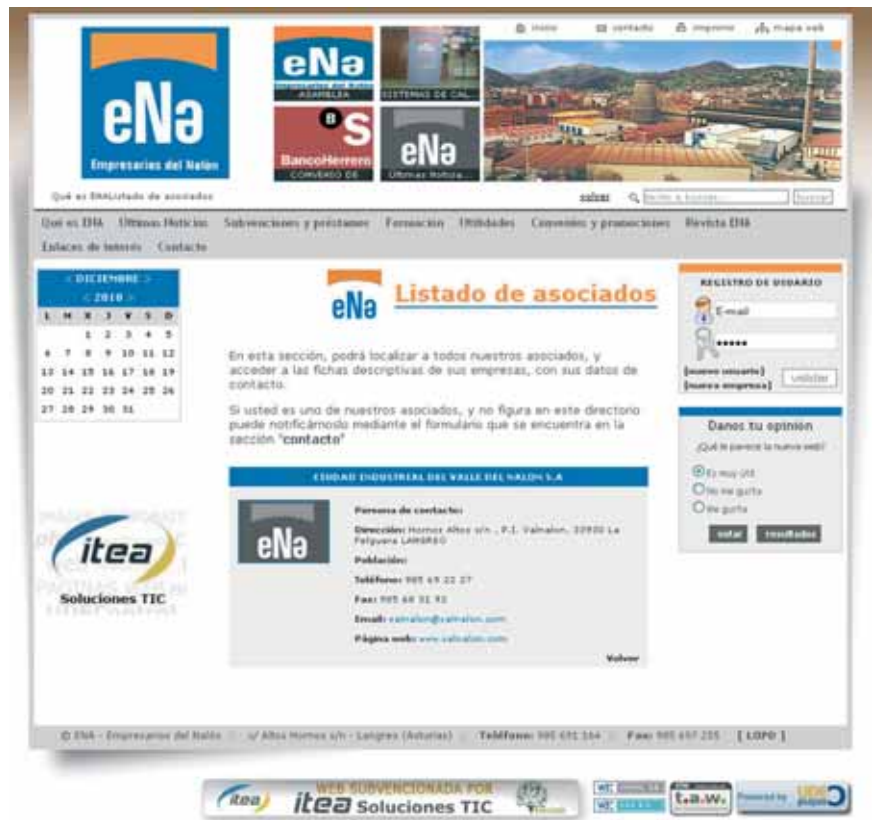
inicio contacto imprimir mapa web

eNa
Empresarios del Nalón

eNa
ASAMBLEA

SISTEMAS DE CAL...

BancoHerrero
CONVENIO DE

eNa
Ultimas Notici...

Qué es ENAListado de asociados

volver Escriba a buscar... Buscar

Qué es ENA Ultimas Noticias Subvenciones y préstamos Formación Utilidades Convenios y promociones Revista ENA Enlaces de interés Contacto

< DICIEMBRE >
< 2010 >

| L | M | X | J | V | S | D |
|---|---|---|---|---|---|---|
| | | 1 | 2 | 3 | 4 | 5 |
| 6 | 7 | 8 | 9 | 10 | 11 | 12 |
| 13 | 14 | 15 | 16 | 17 | 18 | 19 |
| 20 | 21 | 22 | 23 | 24 | 25 | 26 |
| 27 | 28 | 29 | 30 | 31 | | |

eNa Listado de asociados

En esta sección, podrá localizar a todos nuestros asociados, y acceder a las fichas descriptivas de sus empresas, con sus datos de contacto.

Si usted es uno de nuestros asociados, y no figura en este directorio puede notificárnoslo mediante el formulario que se encuentra en la sección "contacto"

CIUDAD INDUSTRIAL DEL VALLE DEL NALON S.A

eNa

Persona de contacto:

Dirección: Hornos Altos s/n , P.I. Valnalon, 33930 La Felguera LANGREO

Población:

Teléfono: 985 69 22 27

Fax: 985 69 31 93

Email: valnalon@valnalon.com

Página web: www.valnalon.com

Volver

REGISTRO DE USUARIO
E-mail
•••••
[nuevo usuario]
[nueva empresa] Validar

Danos tu opinion
¿Qué le parece la nueva web?
Es muy útil
No me gusta
Me gusta
votar resultados

itea
Soluciones TIC

© ENA - Empresarios del Nalón c/ Altos Hornos s/n - Langreo (Asturias) Teléfono: 985 691 164 Fax: 985 697 235 [ LOPD ]

itea WEB SUBVENCIONADA POR itea Soluciones TIC

t.a.w. Powered by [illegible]